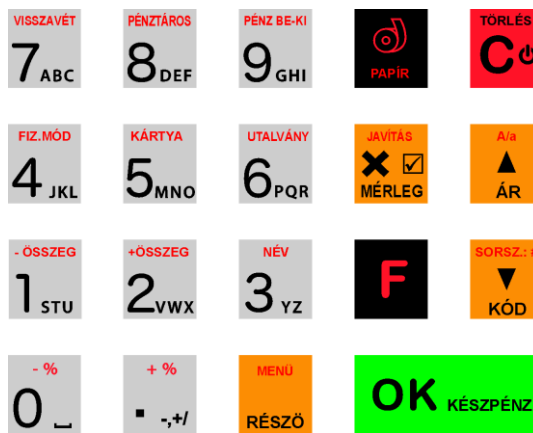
VISSZAVÉT
7ABC

PÉNZTÁROS
8DEF

PÉNZ BE-KI
9GHI

PAPÍR

TÖRLÉS
C

FIZ.MÓD
4JKL

KÁRTYA
5MNO

UTALVÁNY
6PQR

JAVÍTÁS
✖ ☑
MÉRLEG

A/a
▲
ÁR

- ÖSSZEG
1STU

+ÖSSZEG
2VWX

NÉV
3YZ

F

SORSZ.: #
▼
KÓD

- %
0 ⎵

+ %
▪ -,+/

MENÜ
RÉSZÖ

OK KÉSZPÉNZ